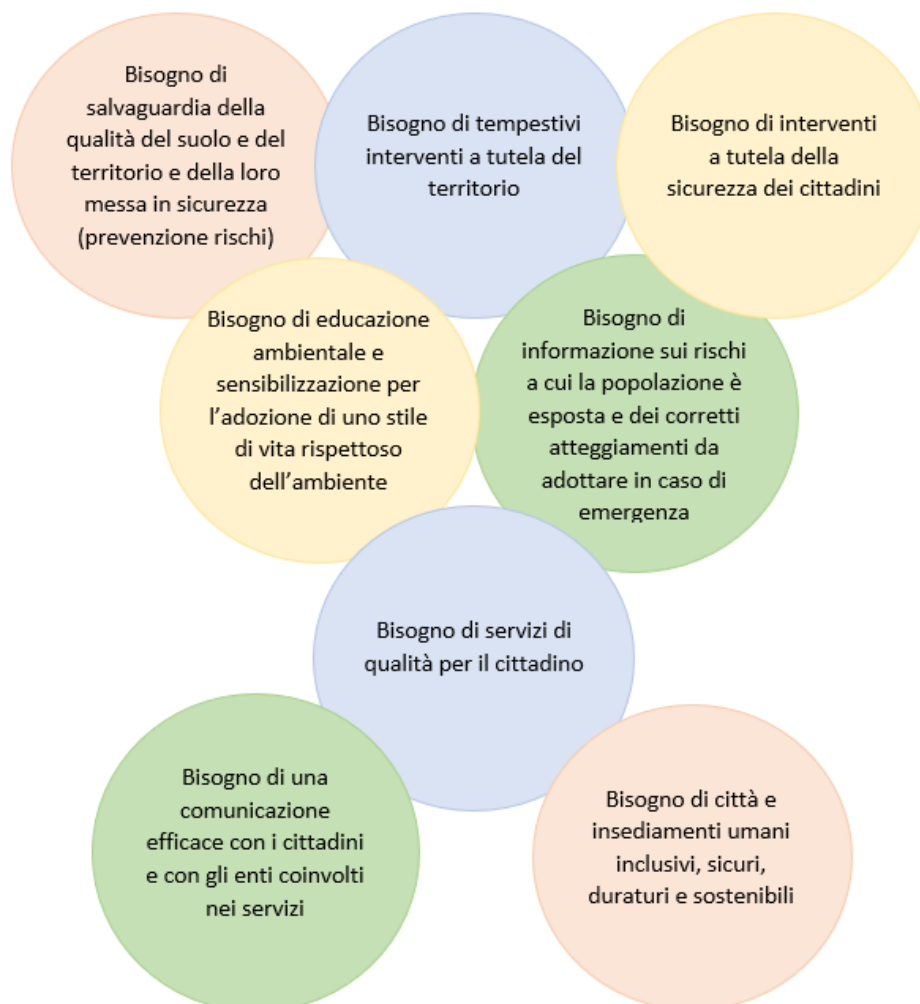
Bisogno di salvaguardia della qualità del suolo e del territorio e della loro messa in sicurezza (prevenzione rischi)

Bisogno di tempestivi interventi a tutela del territorio

Bisogno di interventi a tutela della sicurezza dei cittadini

Bisogno di educazione ambientale e sensibilizzazione per l'adozione di uno stile di vita rispettoso dell'ambiente

Bisogno di informazione sui rischi a cui la popolazione è esposta e dei corretti atteggiamenti da adottare in caso di emergenza

Bisogno di servizi di qualità per il cittadino

Bisogno di una comunicazione efficace con i cittadini e con gli enti coinvolti nei servizi

Bisogno di città e insediamenti umani inclusivi, sicuri, duraturi e sostenibili